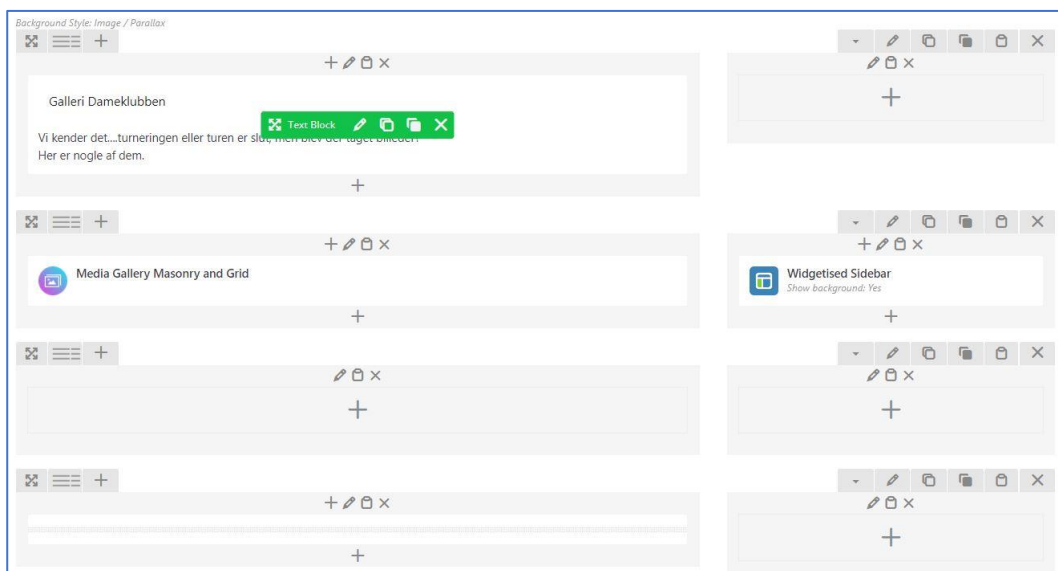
Background Style: Image / Parallax

Galleri Dameklubben

Text Block

Vi kender det....turneringen eller turen er slut, men blev der taget billeder?
Her er nogle af dem.

Media Gallery Masonry and Grid

Widgetised Sidebar
Show background: Yes